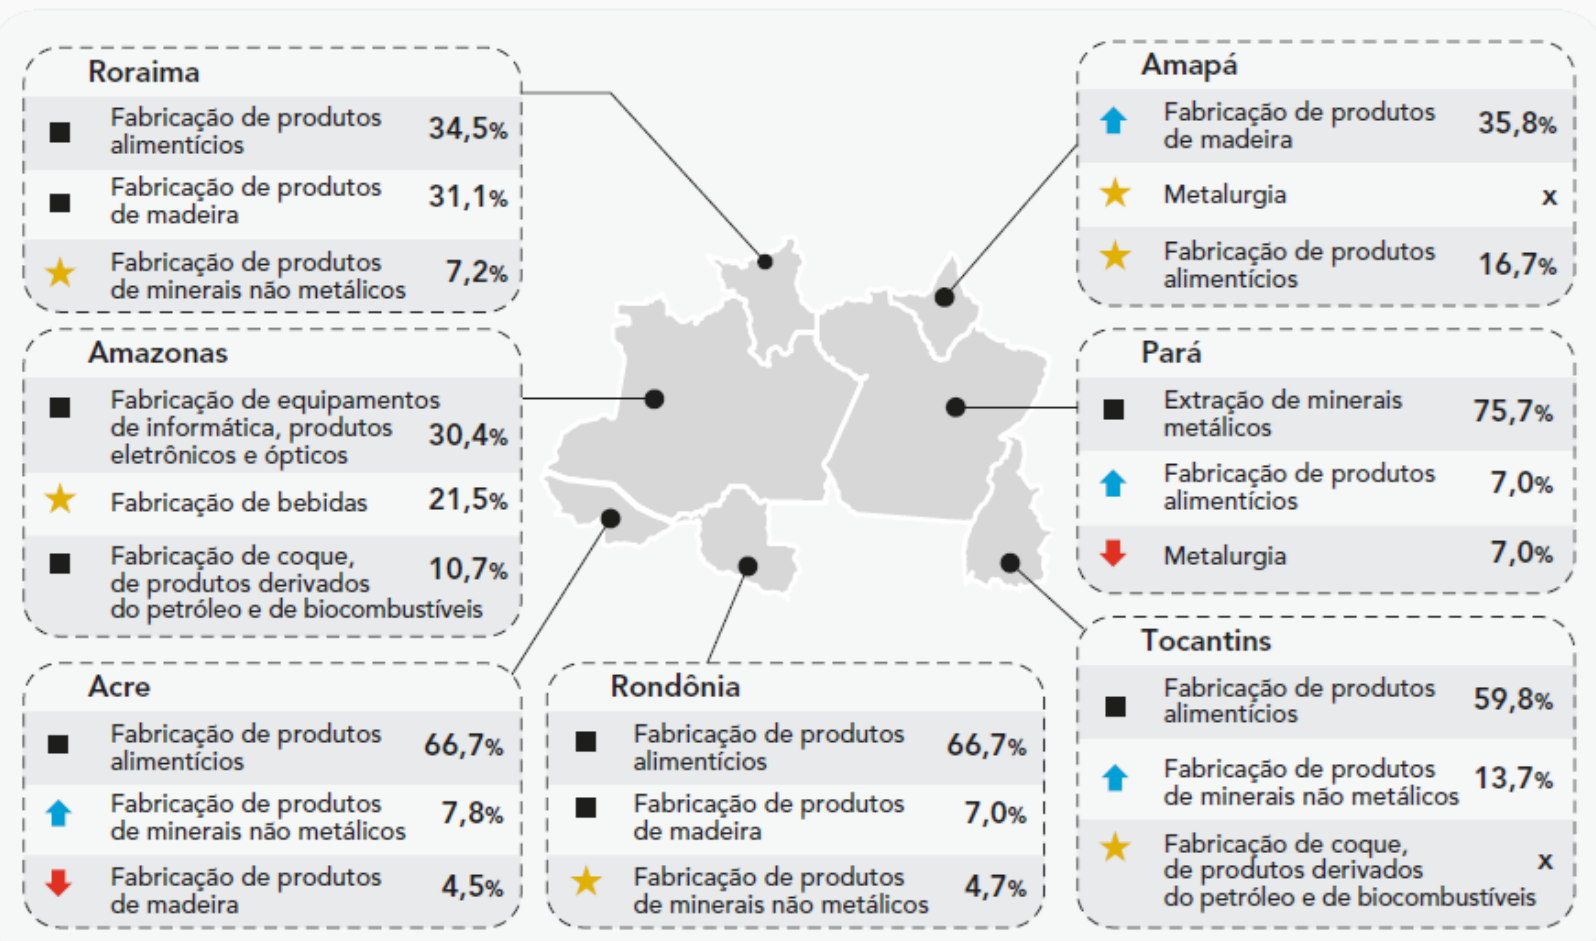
Roraima

| | | |
|---|---|---|
| ■ | Fabricação de produtos alimentícios | 34,5% |
| ■ | Fabricação de produtos de madeira | 31,1% |
| ★ | Fabricação de produtos de minerais não metálicos | 7,2% |

Amazonas

| | | |
|---|---|---|
| ■ | Fabricação de equipamentos de informática, produtos eletrônicos e ópticos | 30,4% |
| ★ | Fabricação de bebidas | 21,5% |
| ■ | Fabricação de coque, de produtos derivados do petróleo e de biocombustíveis | 10,7% |

Acre

| | | |
|---|---|---|
| ■ | Fabricação de produtos alimentícios | 66,7% |
| ↑ | Fabricação de produtos de minerais não metálicos | 7,8% |
| ↓ | Fabricação de produtos de madeira | 4,5% |

Rondônia

| | | |
|---|---|---|
| ■ | Fabricação de produtos alimentícios | 66,7% |
| ■ | Fabricação de produtos de madeira | 7,0% |
| ★ | Fabricação de produtos de minerais não metálicos | 4,7% |

Amapá

| | | |
|---|---|---|
| ↑ | Fabricação de produtos de madeira | 35,8% |
| ★ | Metalurgia | x |
| ★ | Fabricação de produtos alimentícios | 16,7% |

Pará

| | | |
|---|---|---|
| ■ | Extração de minerais metálicos | 75,7% |
| ↑ | Fabricação de produtos alimentícios | 7,0% |
| ↓ | Metalurgia | 7,0% |

Tocantins

| | | |
|---|---|---|
| ■ | Fabricação de produtos alimentícios | 59,8% |
| ↑ | Fabricação de produtos de minerais não metálicos | 13,7% |
| ★ | Fabricação de coque, de produtos derivados do petróleo e de biocombustíveis | x |